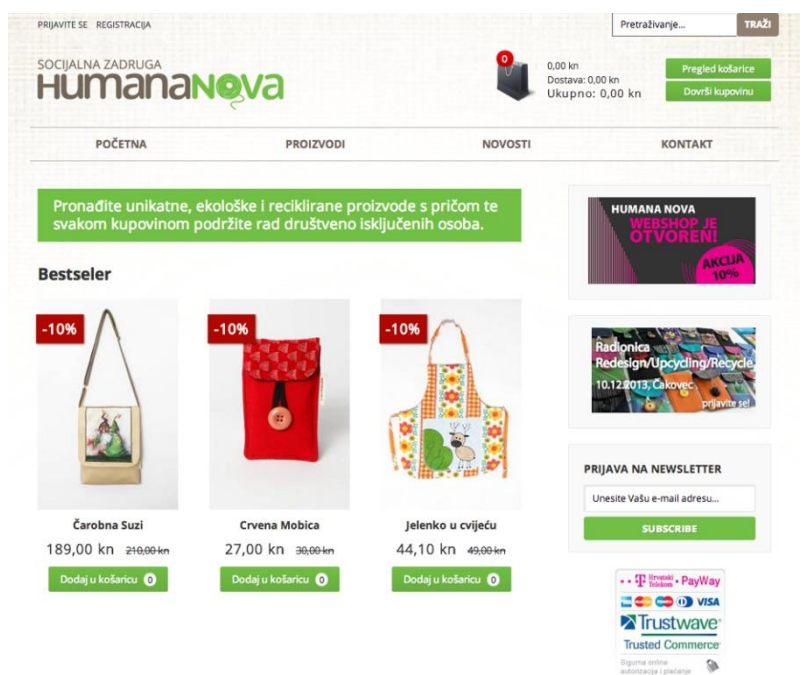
PRIJAVITE SE REGISTRACIJA

Pretraživanje... TRAŽI

SOCIJALNA ZADRUGA
HUMANANOVA

0
0,00 kn
Dostava: 0,00 kn
Ukupno: 0,00 kn

Pregled košarice
Dovrši kupovinu

POČETNA PROIZVODI NOVOSTI KONTAKT

Pronađite unikatne, ekološke i reciklirane proizvode s pričom te svakom kupovinom podržite rad društveno isključenih osoba.

Bestseler

-10%
Čarobna Suzi
189,00 kn ~~210,00 kn~~
Dodaj u košaricu 0

-10%
Crvena Mobica
27,00 kn ~~30,00 kn~~
Dodaj u košaricu 0

-10%
Jelenko u cvijeću
44,10 kn ~~49,00 kn~~
Dodaj u košaricu 0

HUMANA NOVA
WEBSHOP JE OTVOREN!
AKCIJA 10%

Radionica
Redesign/Upcycling/Recycle
10.12.2013, Čakovec
prijavite se!

PRIJAVA NA NEWSLETTER
Unesite Vašu e-mail adresu...
SUBSCRIBE

Hrvatski Telekom • PayWay
VISA
Trustwave
Trusted Commerce
Sigurna online autorizacija i plaćanje